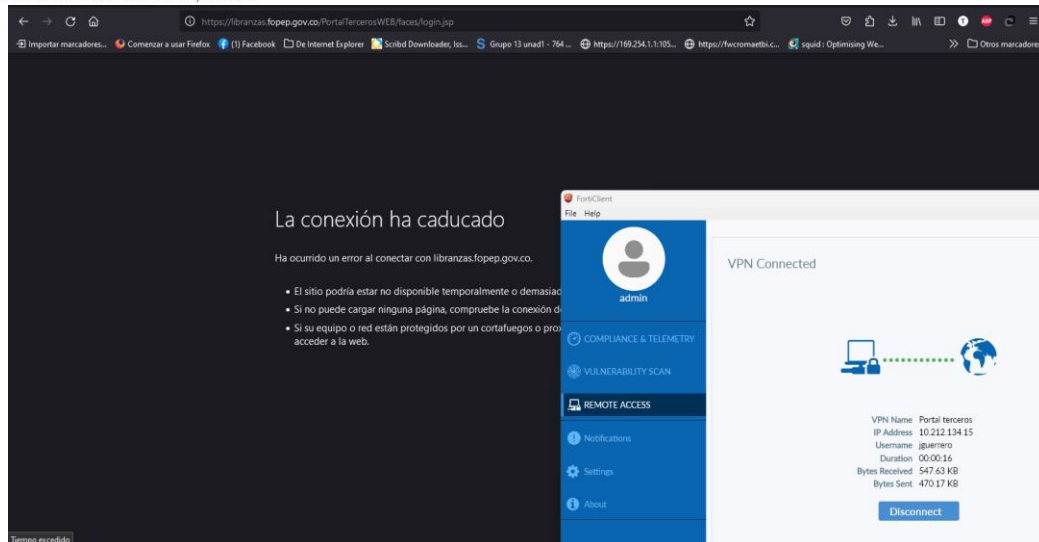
https://libranzas.fopep.gov.co/PortalTercerosWEB/faces/login.jsp

Importar marcadores... Comenzar a usar Firefox (1) Facebook De Internet Explorer Scribd Downloader, Iss... Grupo 13 unad1 - 764 ... https://169.254.1.1:105... https://fwcromaetbi.c... squid : Optimising We... Otros marcadores

La conexión ha caducado

Ha ocurrido un error al conectar con libranzas.fopep.gov.co.

• El sitio podría estar no disponible temporalmente o demasiad
• Si no puede cargar ninguna página, compruebe la conexión d
• Si su equipo o red están protegidos por un cortafuegos o prox acceder a la web.

FortiClient
File Help

admin

COMPLIANCE & TELEMETRY
VULNERABILITY SCAN
REMOTE ACCESS
Notifications
Settings
About

VPN Connected

VPN Name Portal terceros
IP Address 10.212.134.15
Username jguerrero
Duration 00:00:16
Bytes Received 547.63 KB
Bytes Sent 470.17 KB

Disconnect

Tiempo excedido